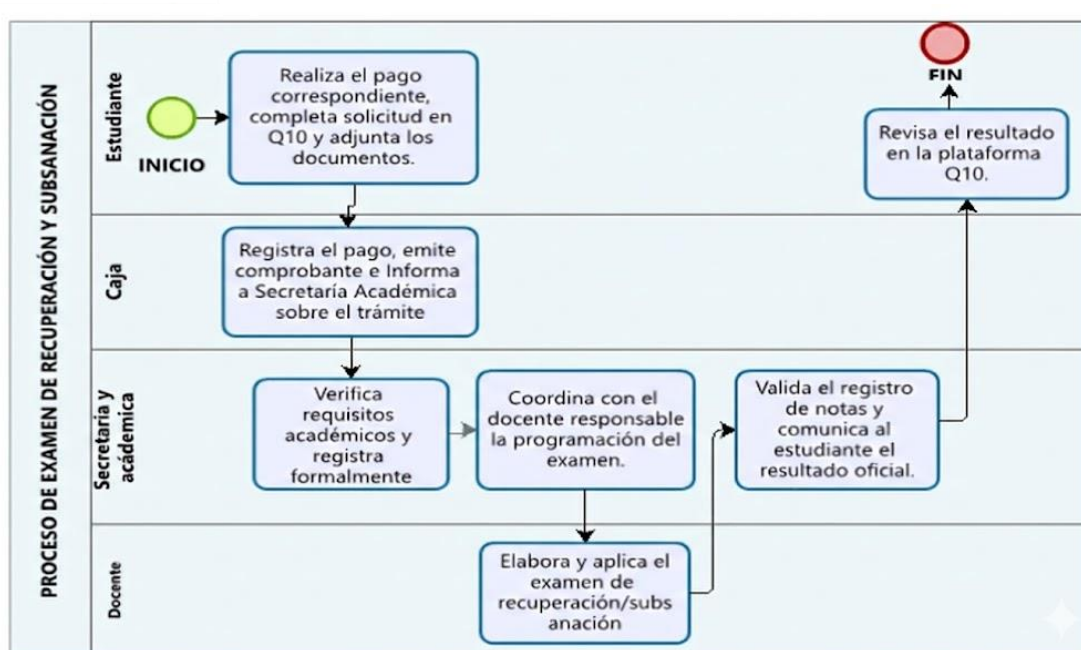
PROCESO DE EXAMEN DE RECUPERACIÓN Y SUBSANACIÓN

Estudiante

INICIO

Realiza el pago correspondiente, completa solicitud en Q10 y adjunta los documentos.

FIN

Revisa el resultado en la plataforma Q10.

Caja

Registra el pago, emite comprobante e Informa a Secretaría Académica sobre el trámite

Secretaria y académica

Verifica requisitos académicos y registra formalmente

Coordina con el docente responsable la programación del examen.

Valida el registro de notas y comunica al estudiante el resultado oficial.

Docente

Elabora y aplica el examen de recuperación/subsanación